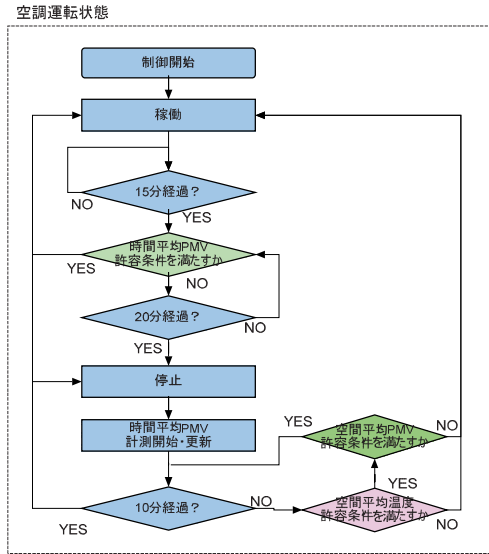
空調運転状態

制御開始

稼働

15分経過？

NO

YES

時間平均PMV
許容条件を満たすか

YES

NO

20分経過？

NO

YES

停止

時間平均PMV
計測開始・更新

YES

空間平均PMV
許容条件を満たすか

NO

YES

10分経過？

NO

空間平均温度
許容条件を満たすか

NO

YES